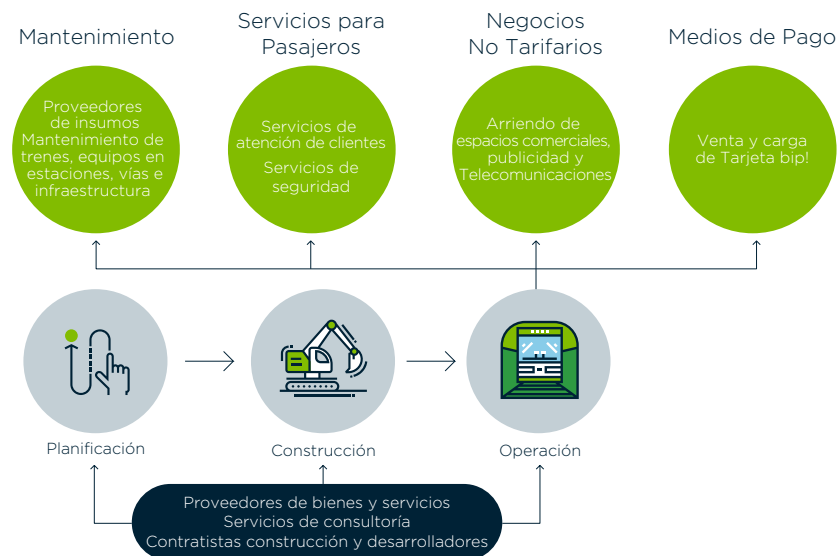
Mantenimiento

Servicios para Pasajeros

Negocios No Tarifarios

Medios de Pago

Proveedores de insumos Mantenimiento de trenes, equipos en estaciones, vías e infraestructura

Servicios de atención de clientes

Servicios de seguridad

Arriendo de espacios comerciales, publicidad y Telecomunicaciones

Venta y carga de Tarjeta bip!

Planificación

Construcción

Operación

Proveedores de bienes y servicios
Servicios de consultoría
Contratistas construcción y desarrolladores